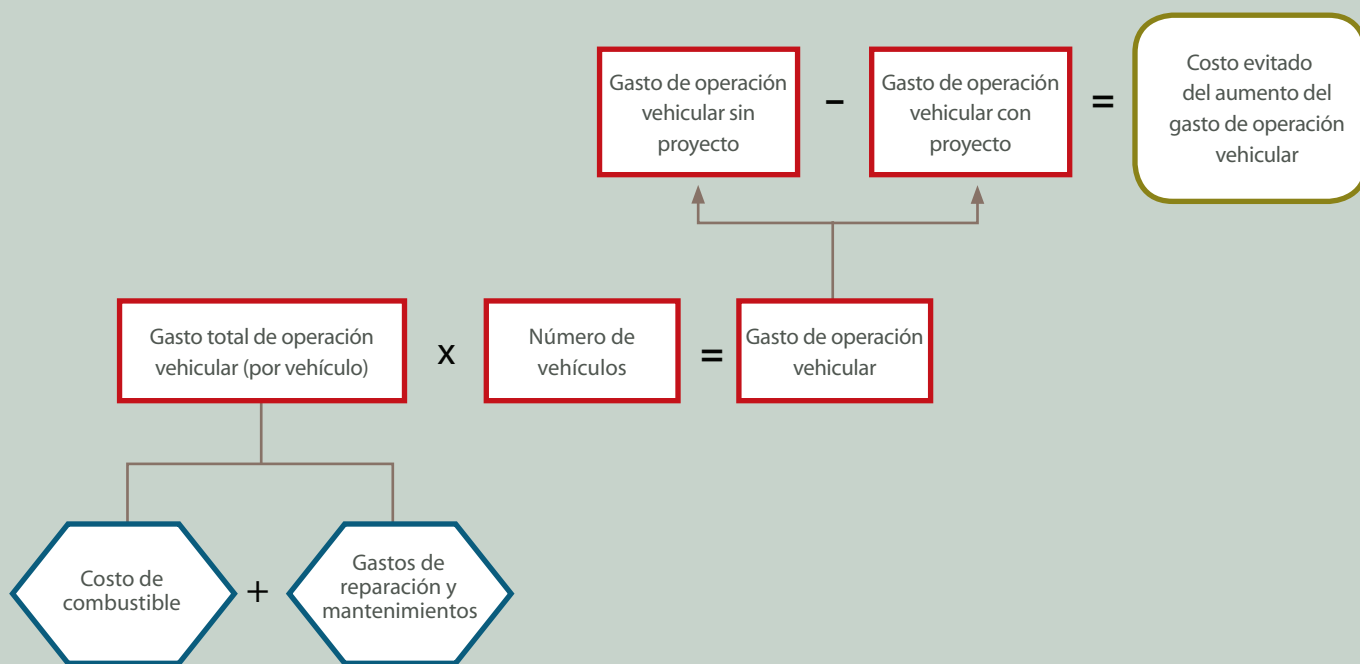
Gasto de operación vehicular sin proyecto – Gasto de operación vehicular con proyecto = Costo evitado del aumento del gasto de operación vehicular

Gasto total de operación vehicular (por vehículo) x Número de vehículos = Gasto de operación vehicular

Costo de combustible + Gastos de reparación y mantenimientos